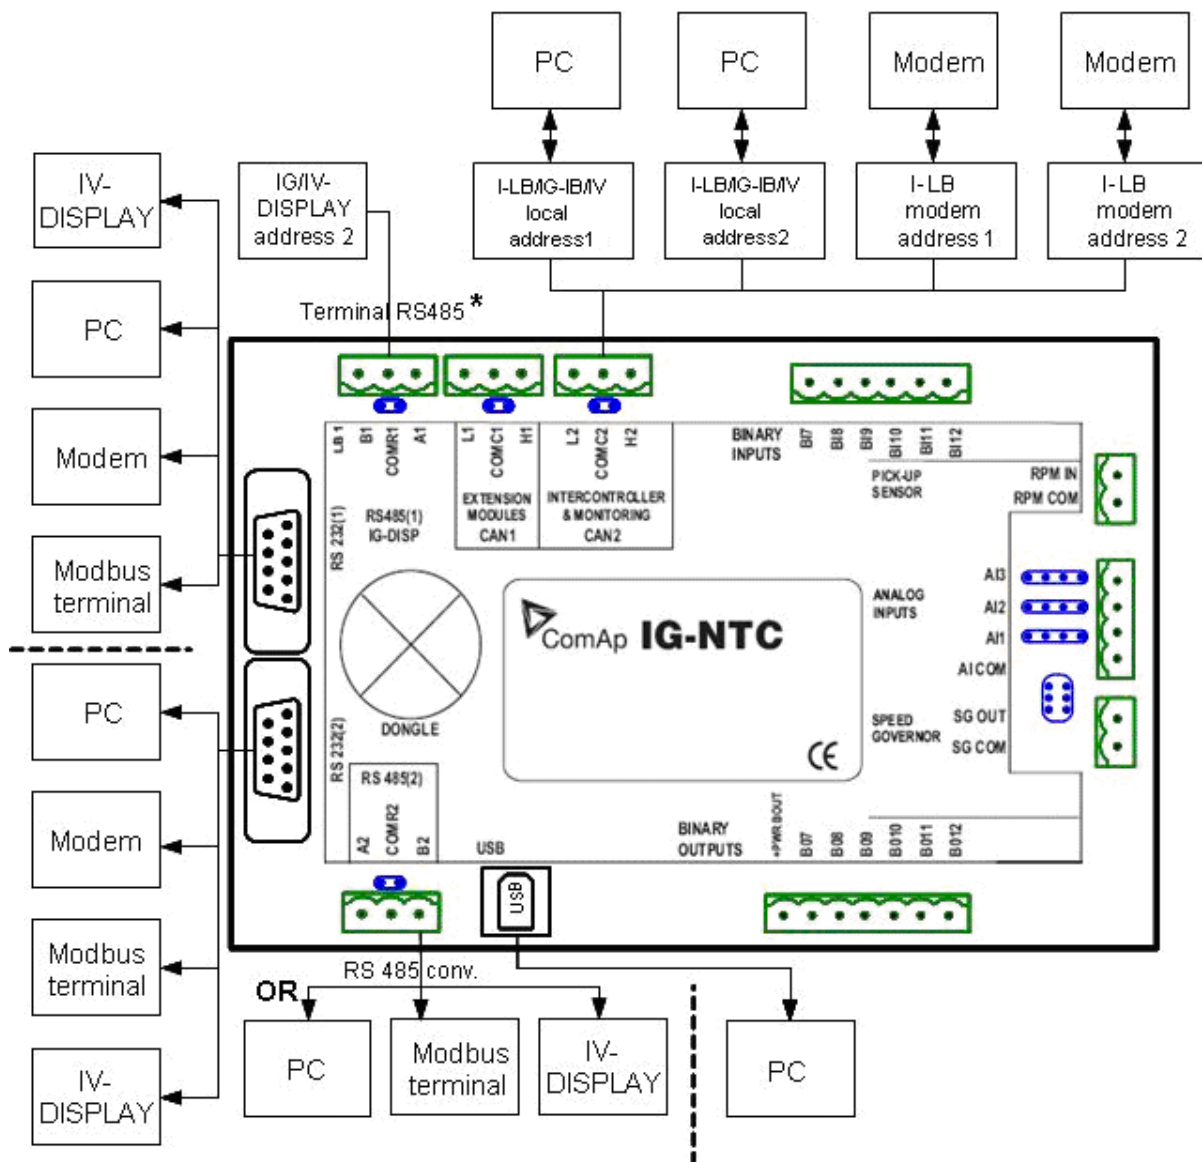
PC

PC

Modem

Modem

IV-DISPLAY

IG/IV-DISPLAY address 2

I-LB/IG-IB/IV local address1

I-LB/IG-IB/IV local address2

I-LB modem address 1

I-LB modem address 2

PC

Terminal RS485 *

Modem

Modbus terminal

PC

Modem

Modbus terminal

IV-DISPLAY

LB 1 B1 COMR1 A1

RS485(1) IG-DISP

L1 COMC1 H1

EXTENSION MODULES CAN1

L2 COMC2 H2

INTERCONTROLLER & MONITORING CAN2

BINARY INPUTS

BI7 BI8 BI9 BI10 BI11 BI12

PICK-UP SENSOR

RPM IN

RPM COM

RS 232(1)

ANALOG INPUTS

AI3

AI2

AI1

AI COM

ComAp IG-NTC

DONGLE

SPEED GOVERNOR

SG OUT

SG COM

CE

RS 232(2)

RS 485(2)

A2 COMR2 B2

USB

BINARY OUTPUTS

+PWR BOUT

BO7 BO8 BO9 BO10 BO11 BO12

USB

RS 485 conv.

OR

PC

Modbus terminal

IV-DISPLAY

PC